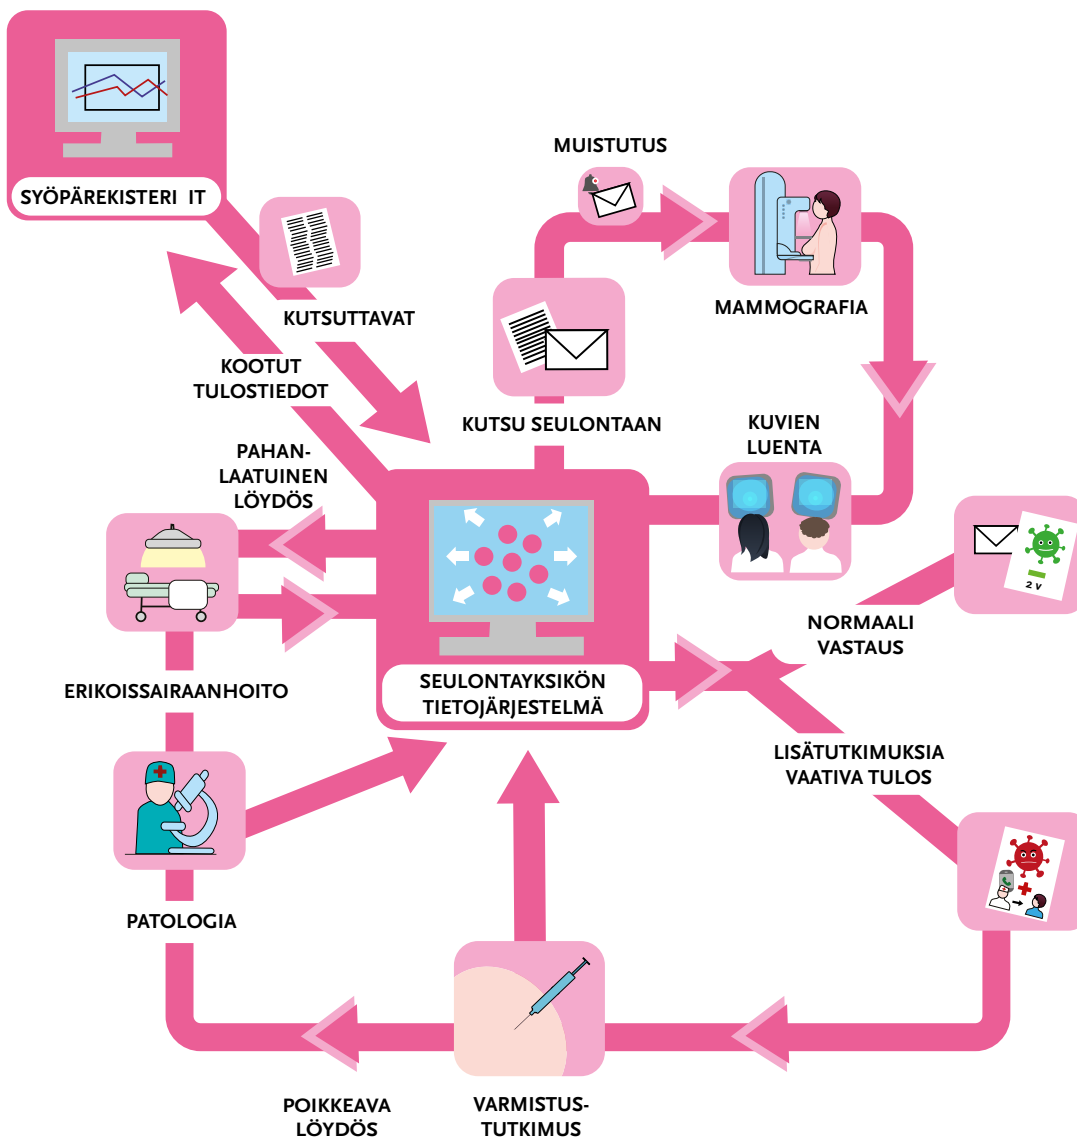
SYÖPÄREKISTERI IT

MUISTUTUS

MAMMOGRAFIA

KUTSUTTAVAT

KOOTUT TULOSTIEDOT

KUTSU SEULONTAAN

KUVIEN LUENTA

PAHAN-LAATUINEN LÖYDÖS

2 v

NORMAALI VASTAUS

ERIKOISSAIRAANHOITO

SEULONTAYKSIKÖN TIETOJÄRJESTELMÄ

LISÄTUTKIMUKSIA VAATIVA TULOS

PATOLOGIA

POIKKEAVA LÖYDÖS

VARMISTUS-TUTKIMUS